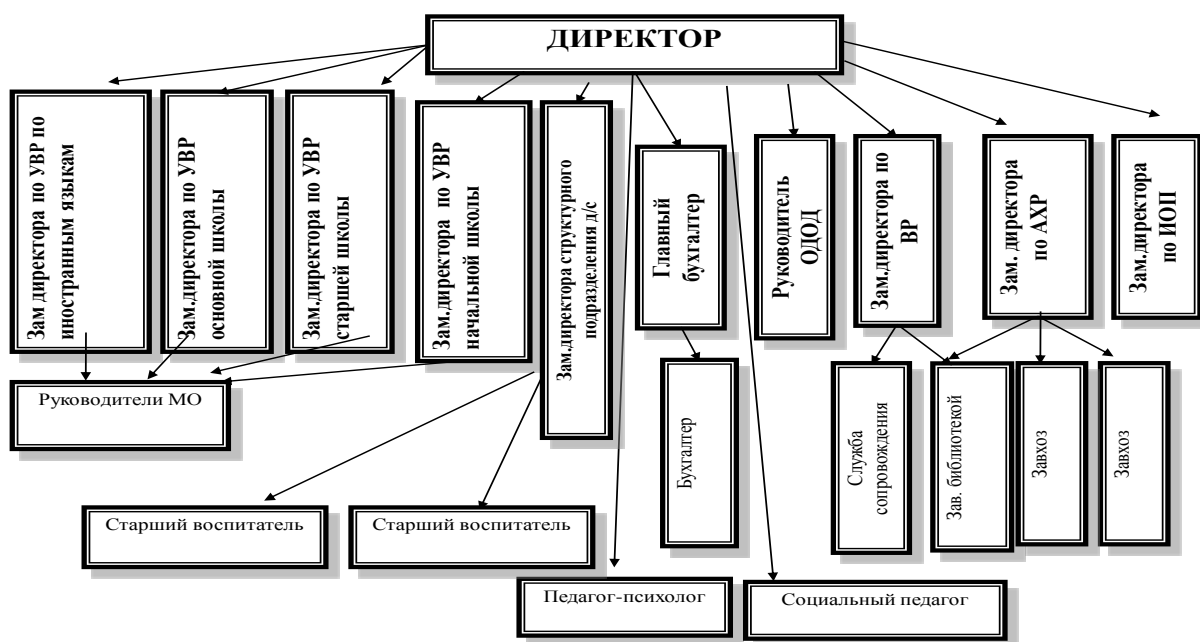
ДИРЕКТОР

Зам директора по УВР по иностранным языкам

Зам.директора по УВР основной школы

Зам.директора по УВР старшей школы

Зам.директора по УВР начальной школы

Зам.директора структурного подразделения д/с

Главный бухгалтер

Руководитель ОДОД

Зам.директора по ВР

Зам. директора по АХР

Зам.директора по ИОП

Руководители МО

Бухгалтер

Служба сопровождения

Зав. библиотекой

Завхоз

Завхоз

Старший воспитатель

Старший воспитатель

Педагог-психолог

Социальный педагог